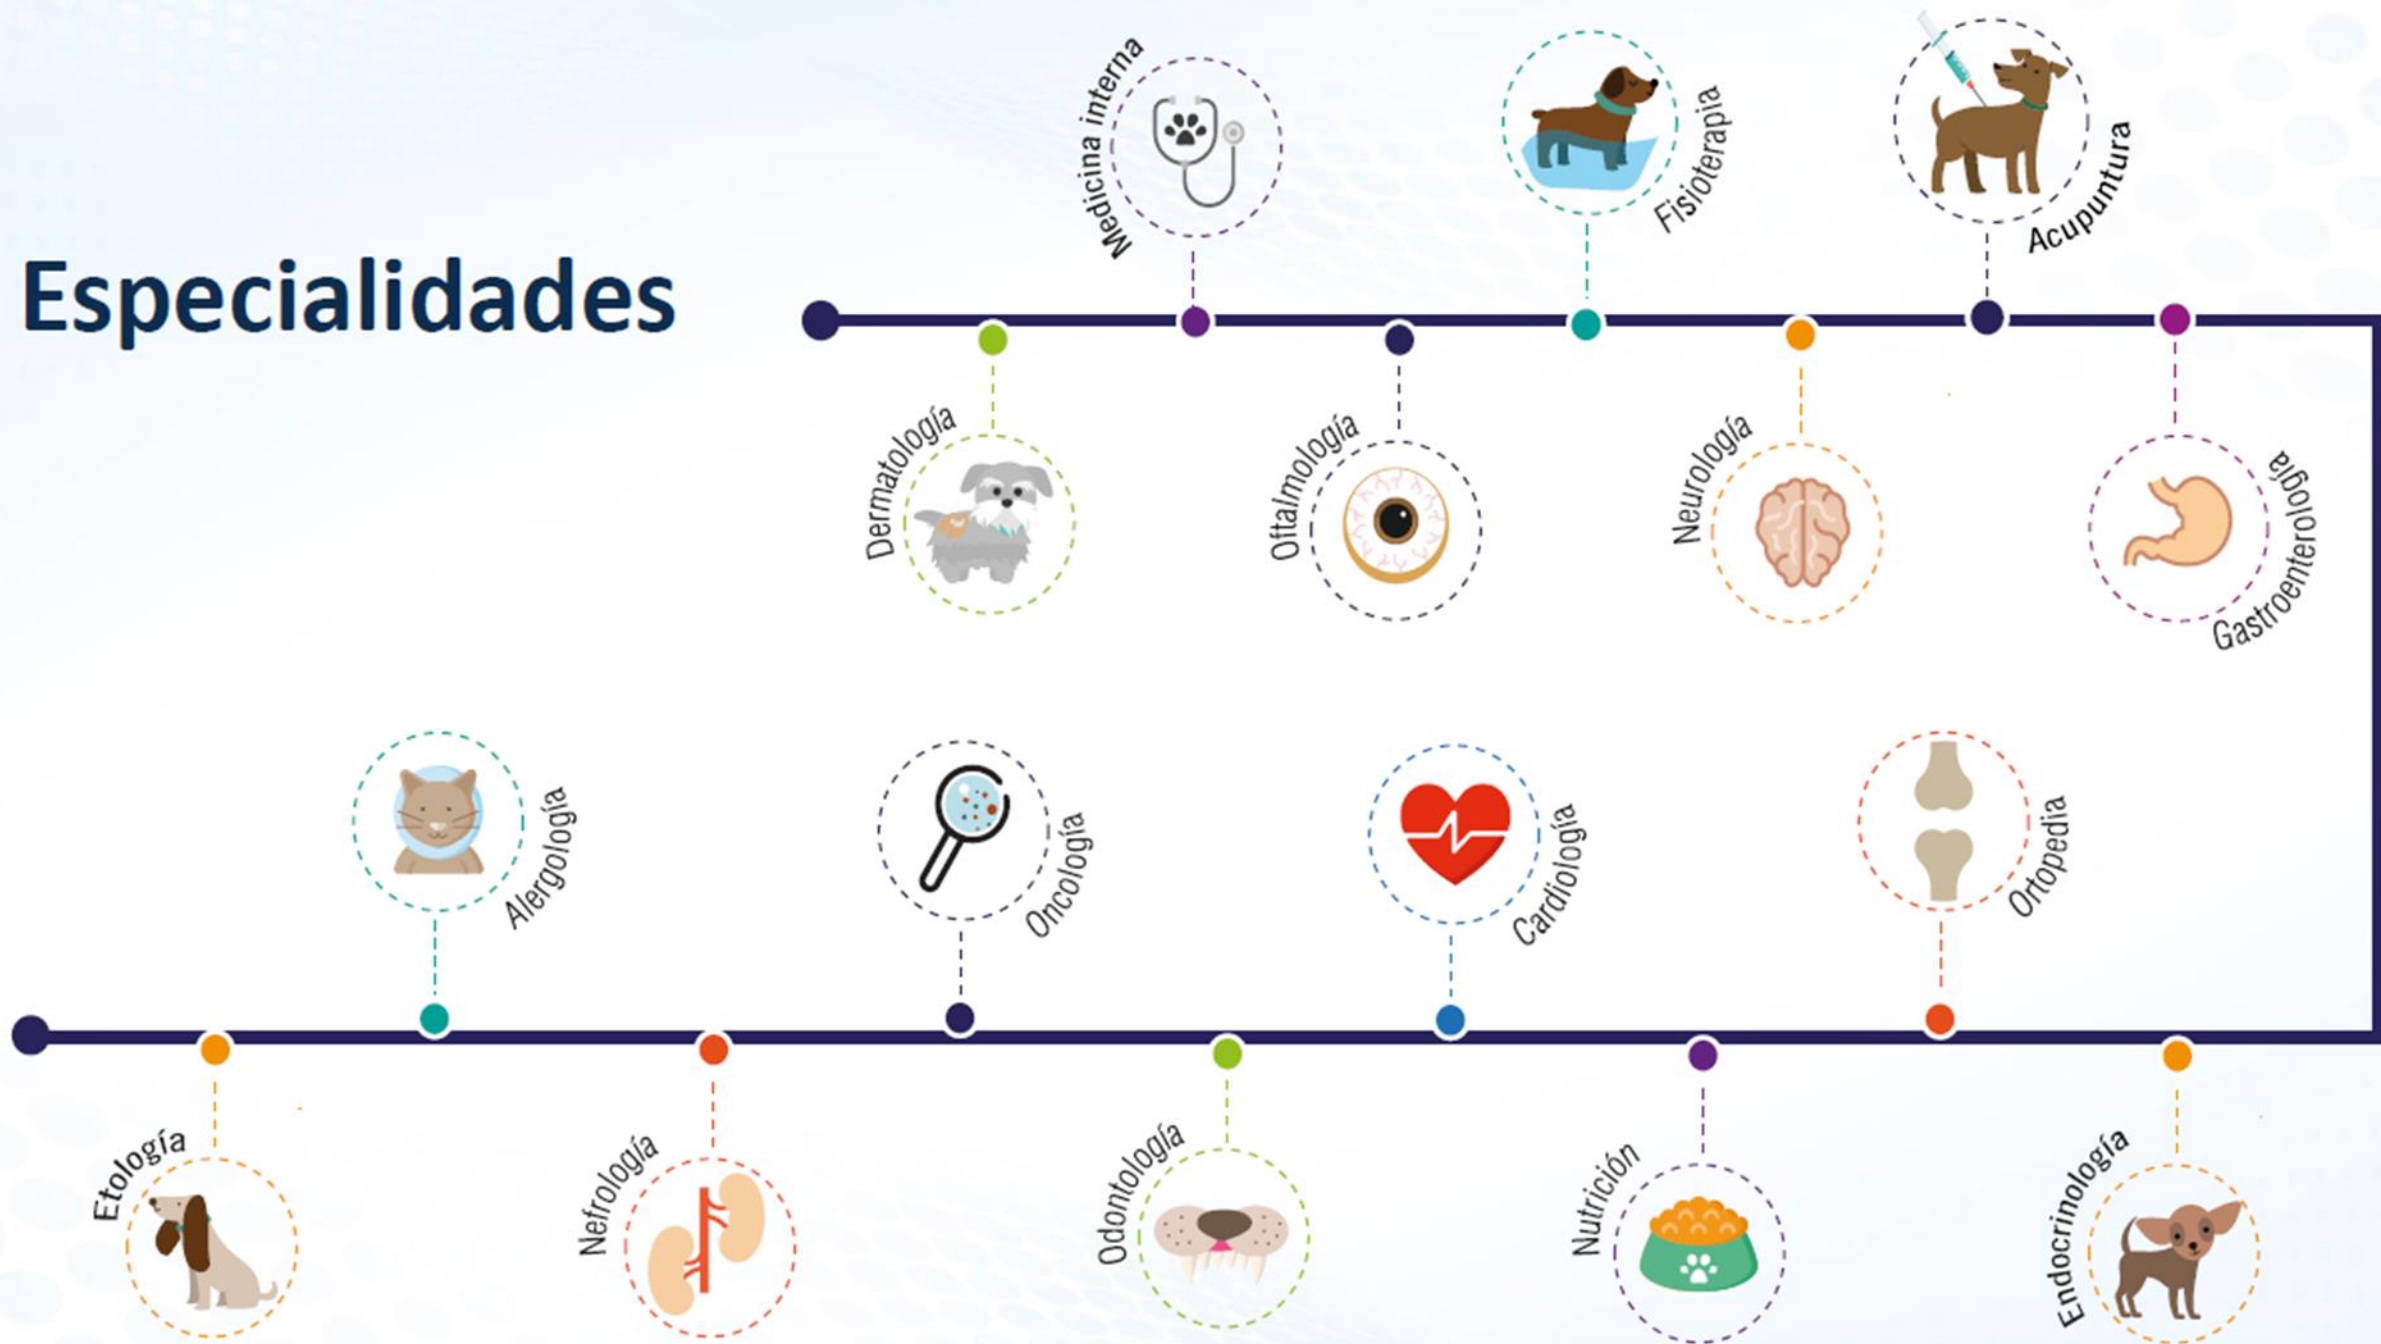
Especialidades

Medicina interna

Fisioterapia

Acupuntura

Dermatología

Oftalmología

Neurología

Gastroenterología

Alergología

Oncología

Cardiología

Ortopedia

Etología

Nefrología

Odontología

Nutrición

Endocrinología